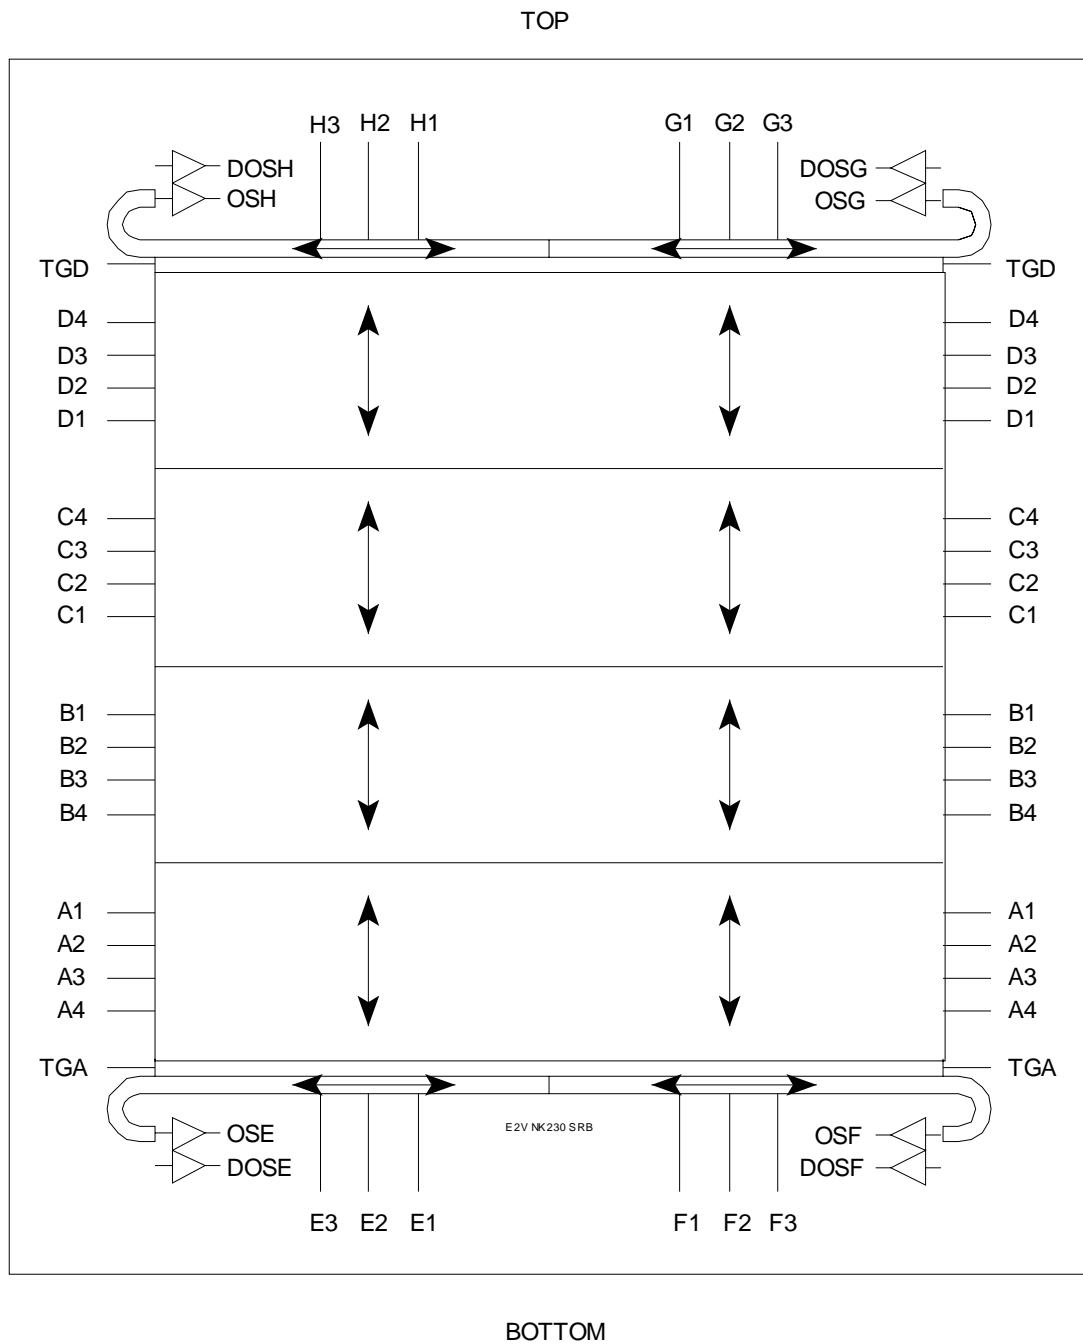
TOP

H3 H2 H1

G1 G2 G3

DOSH
OSH

DOSG
OSG

TGD
TGD

D4
D3
D2
D1

D4
D3
D2
D1

C4
C3
C2
C1

C4
C3
C2
C1

B1
B2
B3
B4

B1
B2
B3
B4

A1
A2
A3
A4

A1
A2
A3
A4

TGA
TGA

OSE
DOSE

E2V NK230 SRB

OSF
DOSF

E3 E2 E1

F1 F2 F3

BOTTOM